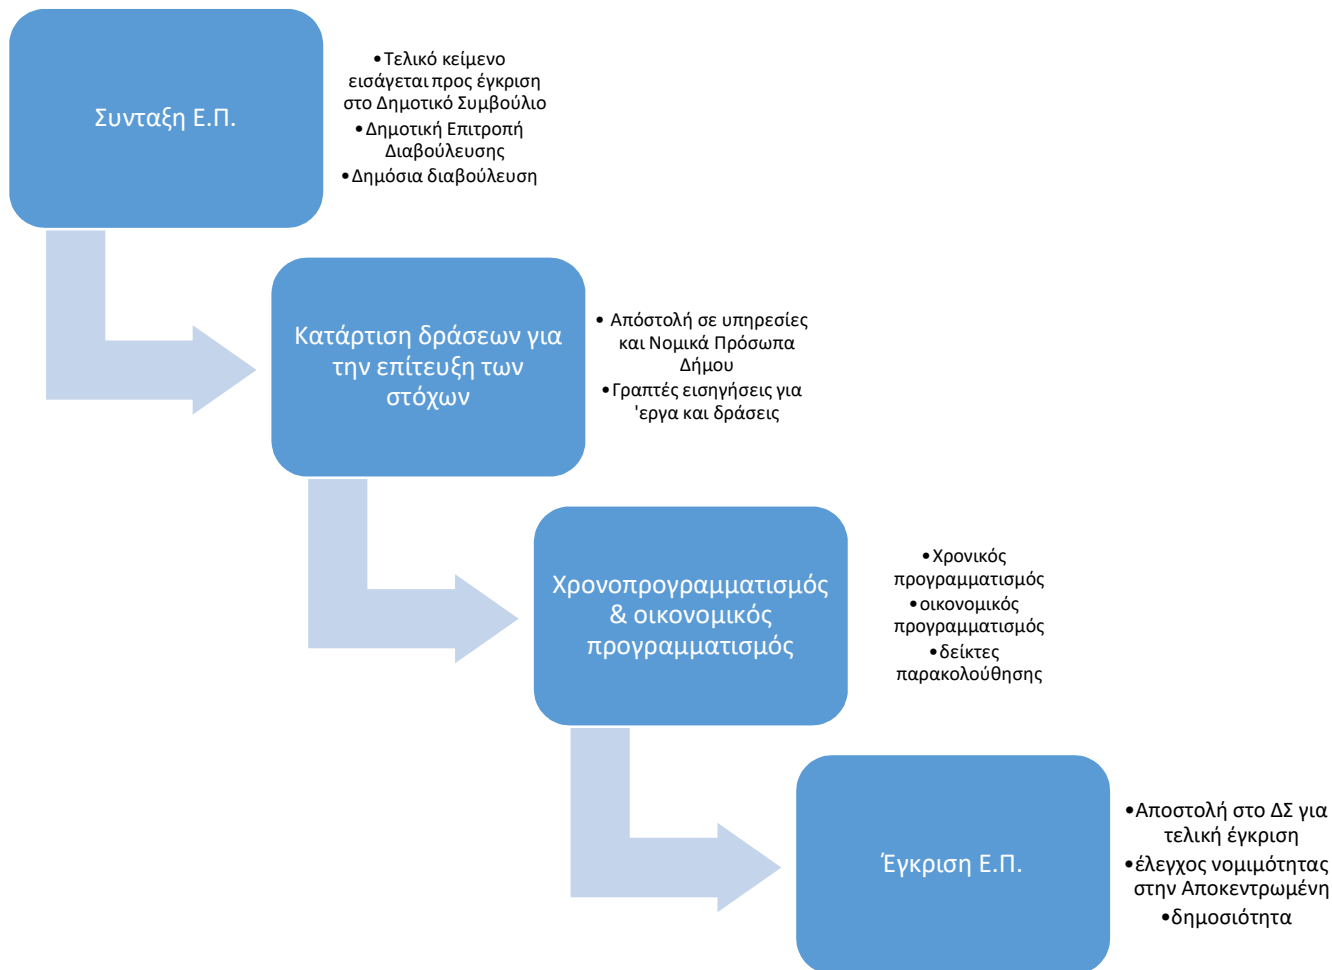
Συνταξη Ε.Π.

•Τελικό κείμενο εισάγεται προς έγκριση στο Δημοτικό Συμβούλιο
•Δημοτική Επιτροπή Διαβούλευσης
•Δημόσια διαβούλευση

Κατάρτιση δράσεων για την επίτευξη των στόχων

• Αποστολή σε υπηρεσίες και Νομικά Πρόσωπα Δήμου
•Γραπτές εισηγήσεις για 'εργα και δράσεις

Χρονοπρογραμματισμός & οικονομικός προγραμματισμός

•Χρονικός προγραμματισμός
•οικονομικός προγραμματισμός
•δείκτες παρακολούθησης

Έγκριση Ε.Π.

•Αποστολή στο ΔΣ για τελική έγκριση
•έλεγχος νομιμότητας στην Αποκεντρωμένη
•δημοσιότητα